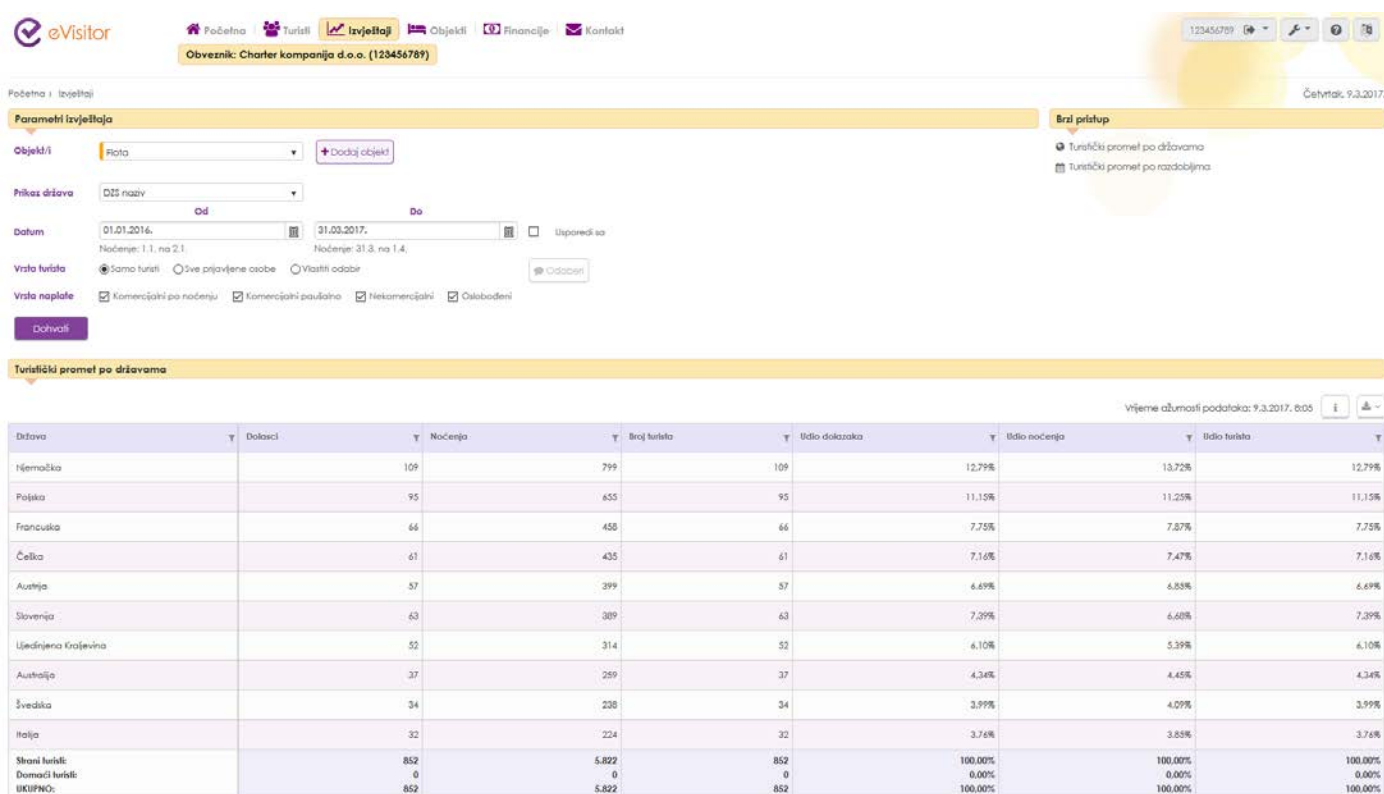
eVisitor

Početna Turisti Izvještaji Objekti Financije Kontakt

Obveznik: Charter kompanija d.o.o. (123456789)

123456789

Početna › Izvještaji

Četvrtak, 9.3.2017.

Parametri izvještaja

Objekt/i Flota + Dodaj objekt

Prikaz država DZS naziv

Od Do

Datum 01.01.2016. 31.03.2017. Usporedi sa

Noćenje: 1.1. na 2.1. Noćenje: 31.3. na 1.4.

Vrsta turista Samo turisti Sve prijavljene osobe Vlastiti odabir Odaberi

Vrsta naplate Komercijalni po noćenju Komercijalni paušalno Nekomercijalni Oslobođeni

Dohvati

Brzi pristup

Turistički promet po državama

Turistički promet po razdobljima

Turistički promet po državama

Vrijeme ažurnosti podataka: 9.3.2017. 8:05

| Država | Dolasci | Noćenja | Broj turista | Udio dolazaka | Udio noćenja | Udio turista |
|---|---|---|---|---|---|---|
| Njemačka | 109 | 799 | 109 | 12,79% | 13,72% | 12,79% |
| Poljska | 95 | 655 | 95 | 11,15% | 11,25% | 11,15% |
| Francuska | 66 | 458 | 66 | 7,75% | 7,87% | 7,75% |
| Češka | 61 | 435 | 61 | 7,16% | 7,47% | 7,16% |
| Austrija | 57 | 399 | 57 | 6,69% | 6,85% | 6,69% |
| Slovenija | 63 | 389 | 63 | 7,39% | 6,68% | 7,39% |
| Ujedinjena Kraljevina | 52 | 314 | 52 | 6,10% | 5,39% | 6,10% |
| Australija | 37 | 259 | 37 | 4,34% | 4,45% | 4,34% |
| Švedska | 34 | 238 | 34 | 3,99% | 4,09% | 3,99% |
| Italija | 32 | 224 | 32 | 3,76% | 3,85% | 3,76% |
| Strani turisti: | 852 | 5.822 | 852 | 100,00% | 100,00% | 100,00% |
| Domaći turisti: | 0 | 0 | 0 | 0,00% | 0,00% | 0,00% |
| UKUPNO: | 852 | 5.822 | 852 | 100,00% | 100,00% | 100,00% |